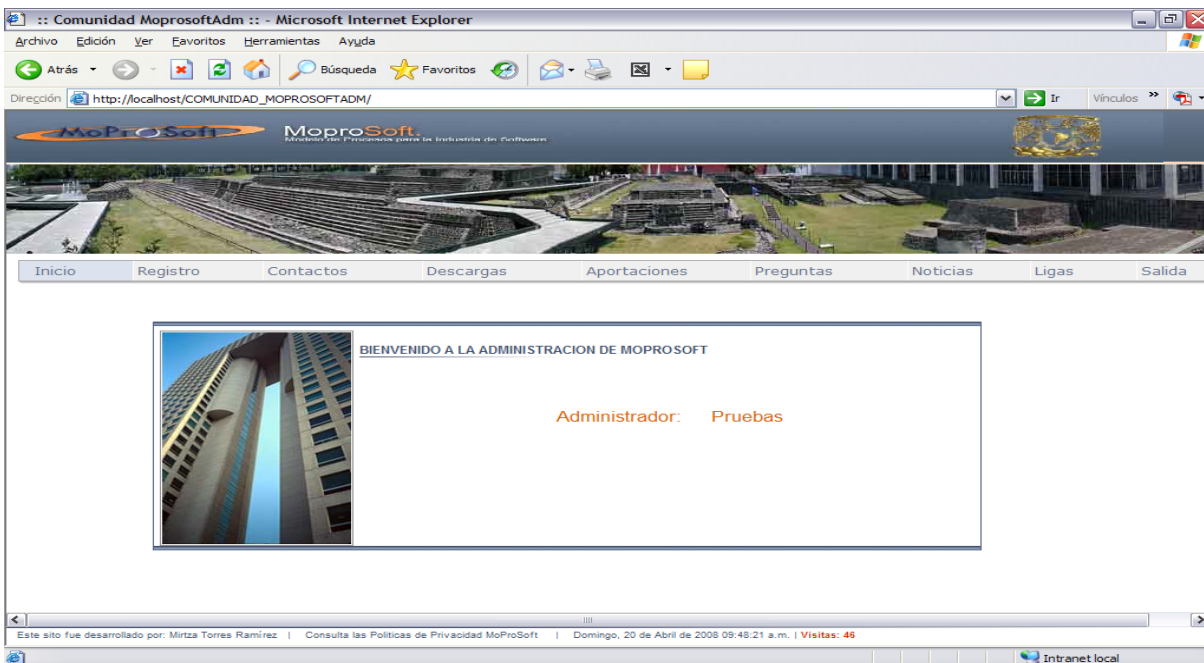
:: Comunidad MoprosoftAdm :: - Microsoft Internet Explorer

Archivo Edición Ver Favoritos Herramientas Ayuda

Atrás Búsqueda Favoritos

Dirección http://localhost/COMUNIDAD_MOPROSOFTADM/ Ir Vínculos

MoProSoft MoproSoft. Modelo de Procesos para la Industria de Software

Inicio Registro Contactos Descargas Aportaciones Preguntas Noticias Ligas Salida

BIENVENIDO A LA ADMINISTRACION DE MOPROSOFT

Administrador: Pruebas

Este sito fue desarrollado por: Mirtza Torres Ramírez | Consulta las Politicas de Privacidad MoProSoft | Domingo, 20 de Abril de 2008 09:48:21 a.m. | Visitas: 46

Intranet local